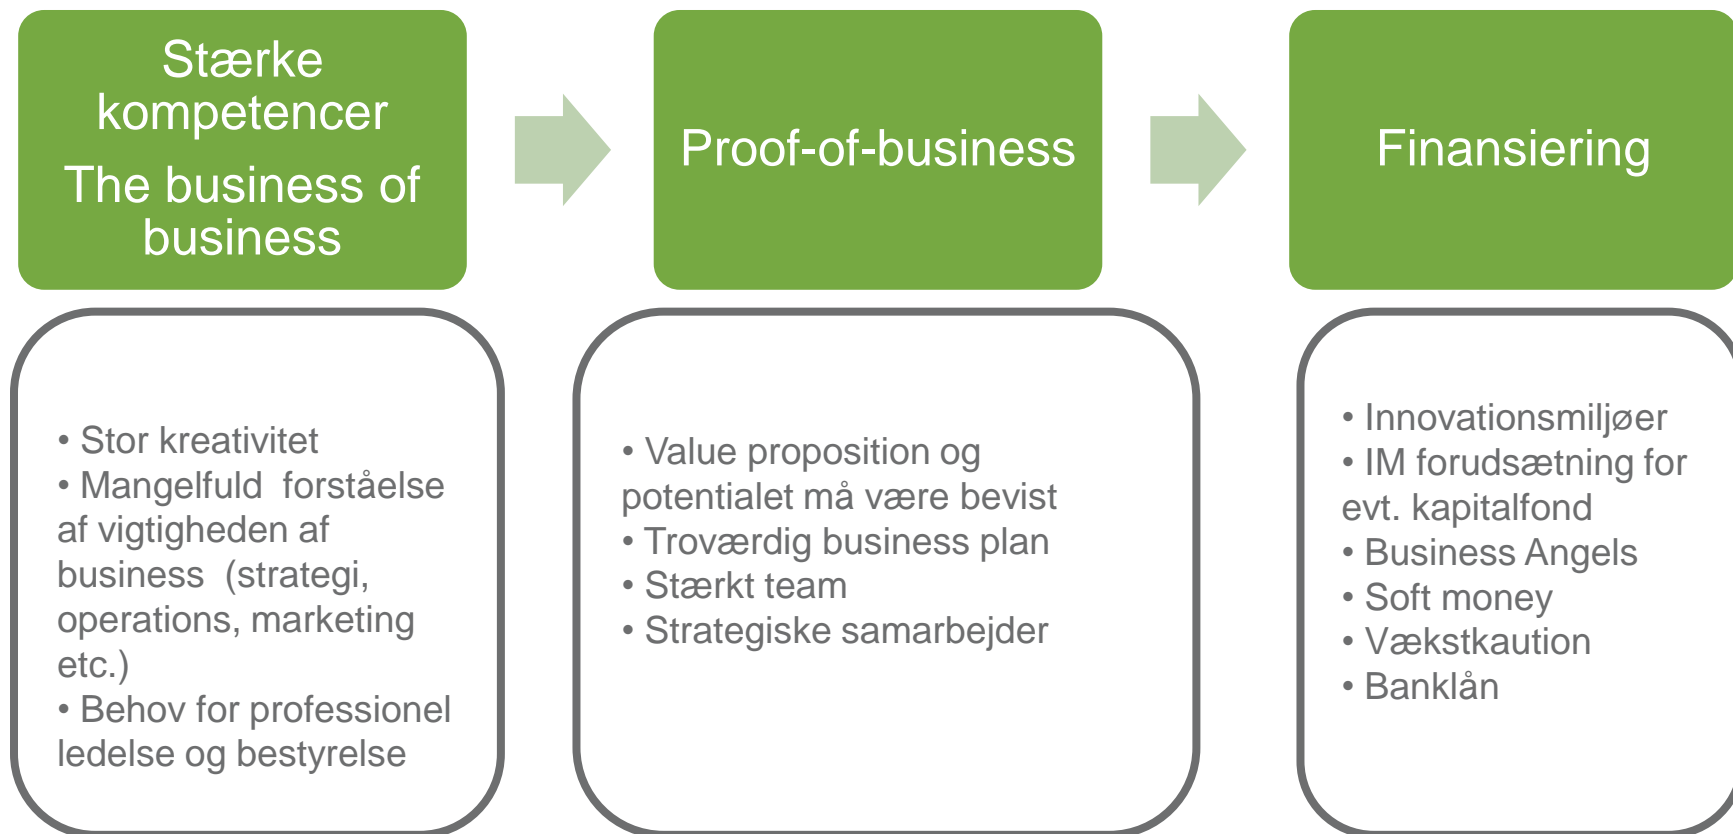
Stærke kompetencer
The business of business

Proof-of-business

Finansiering

• Stor kreativitet
• Mangelfuld  forståelse af vigtigheden af business  (strategi, operations, marketing etc.)
• Behov for professionel ledelse og bestyrelse

• Value proposition og potentialet må være bevist
• Troværdig business plan
• Stærkt team
• Strategiske samarbejder

• Innovationsmiljøer
• IM forudsætning for evt. kapitalfond
• Business Angels
• Soft money
• Vækstkaution
• Banklån